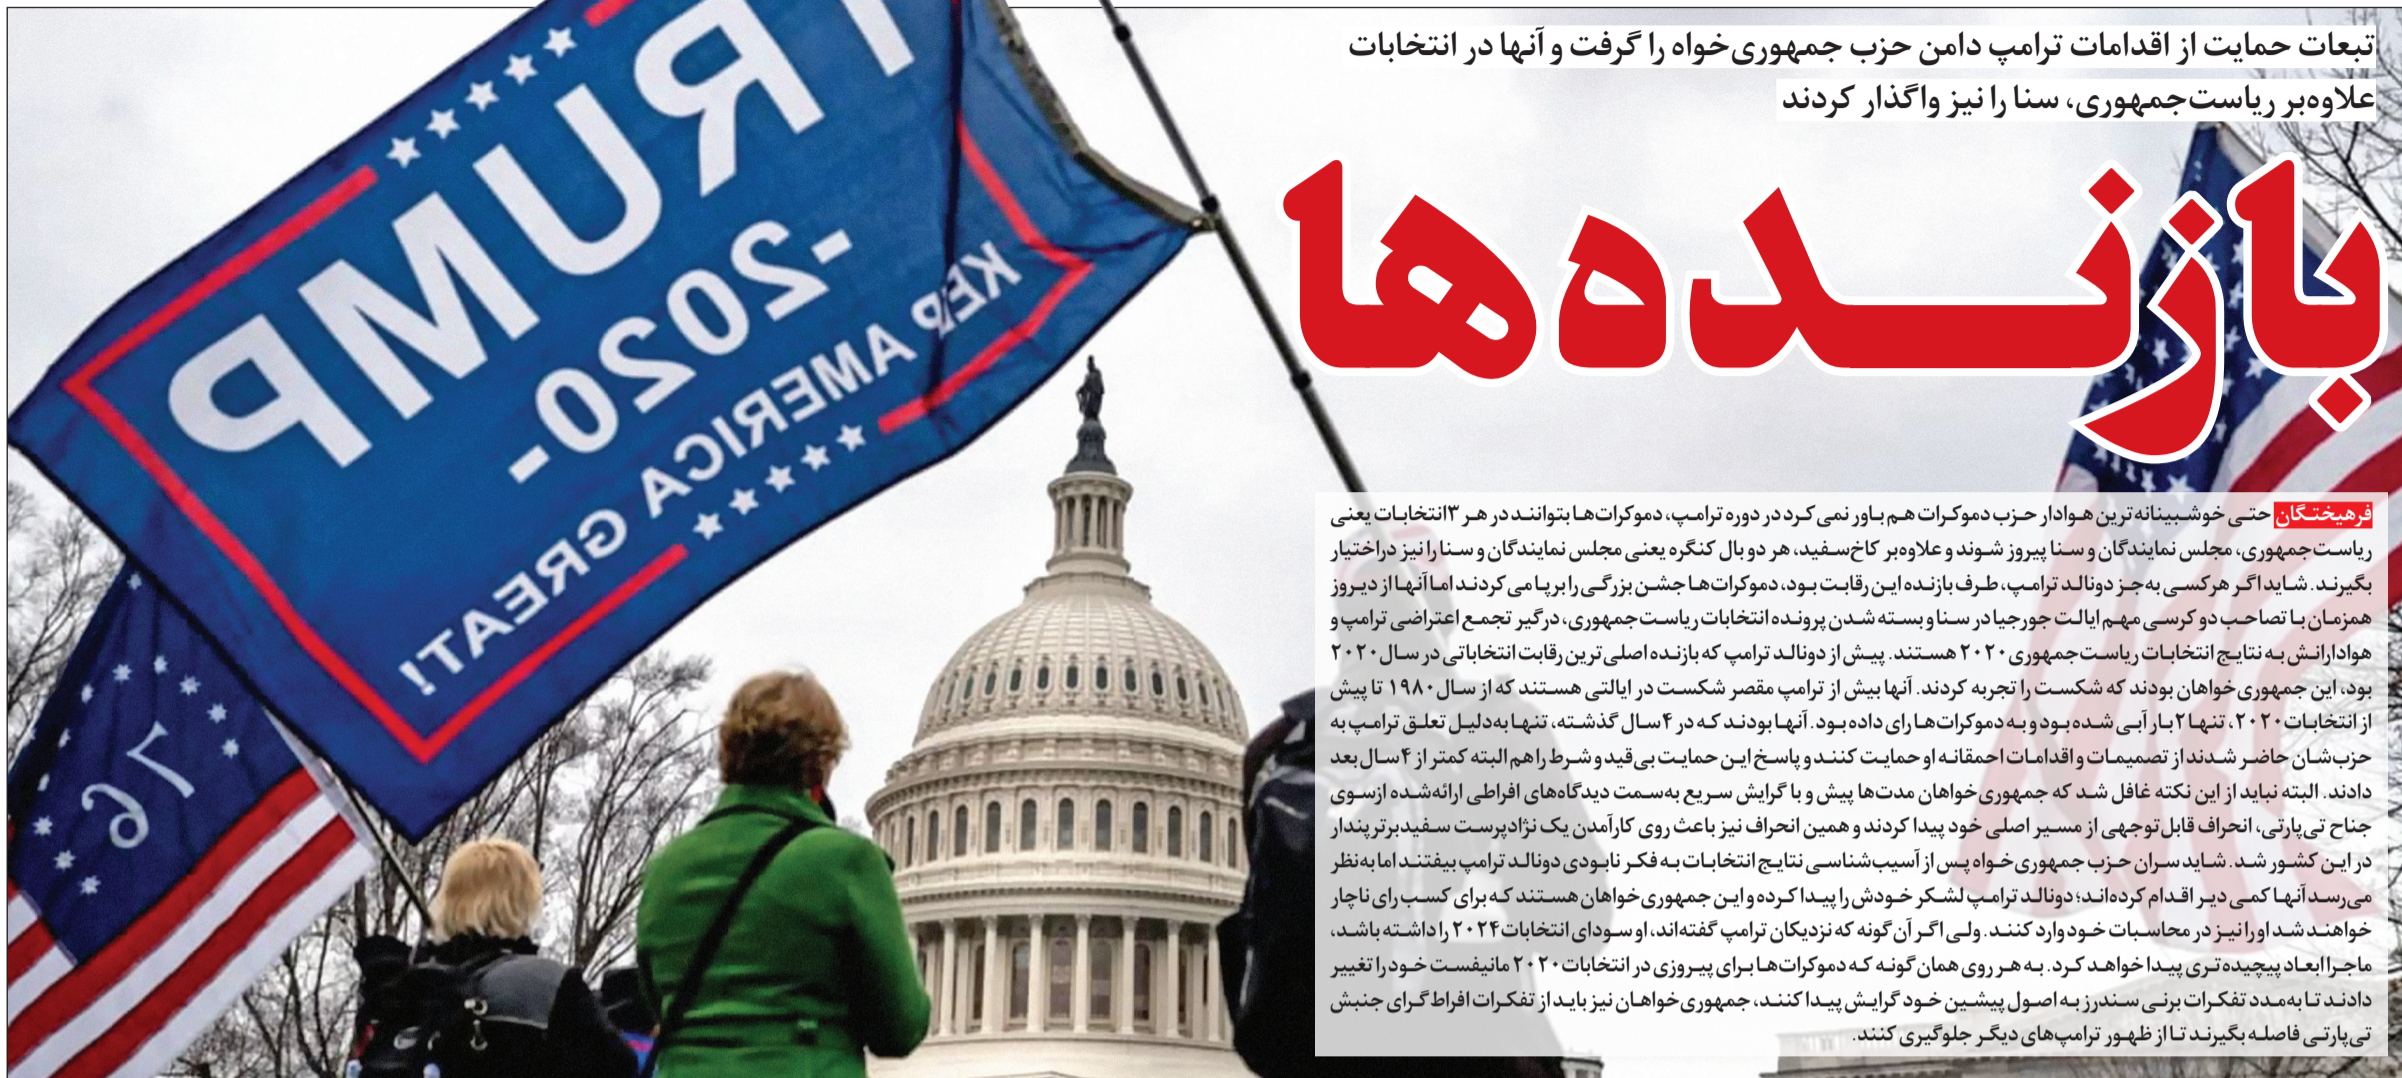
تبعات حمایت از اقدامات ترامپ دامن حزب جمهوری‌خواه را گرفت و آنها در انتخابات علاوه‌بر ریاست‌جمهوری، سنا را نیز واگذار کردند

بازنـــده‌ها

TRUMP
-2020-
KEEP AMERICA GREAT!

76

فرهیختگان حتی خوشبینانه‌ترین هوادار حزب دموکرات هم باور نمی‌کرد در دوره ترامپ، دموکرات‌ها بتوانند در هر ۳ انتخابات یعنی ریاست‌جمهوری، مجلس نمایندگان و سنا پیروز شوند و علاوه‌بر کاخ‌سفید، هر دو بال کنگره یعنی مجلس نمایندگان و سنا را نیز دراختیار بگیرند. شاید اگر هرکسی به‌جز دونالد ترامپ، طرف بازنده این رقابت بود، دموکرات‌ها جشن بزرگی را برپا می‌کردند اما آنها از دیروز همزمان با تصاحب دو کرسی مهم ایالت جورجیا در سنا و بسته شدن پرونده انتخابات ریاست‌جمهوری، درگیر تجمع اعتراضی ترامپ و هوادارانش به نتایج انتخابات ریاست‌جمهوری ۲۰۲۰ هستند. پیش از دونالد ترامپ که بازنده اصلی‌ترین رقابت انتخاباتی در سال ۲۰۲۰ بود، این جمهوری‌خواهان بودند که شکست را تجربه کردند. آنها بیش از ترامپ مقصر شکست در ایالتی هستند که از سال ۱۹۸۰ تا پیش از انتخابات ۲۰۲۰، تنها ۲ بار آبی شده بود و به دموکرات‌ها رای داده بود. آنها بودند که در ۴ سال گذشته، تنها به‌دلیل تعلق ترامپ به حزب‌شان حاضر شدند از تصمیمات و اقدامات احمقانه او حمایت کنند و پاسخ این حمایت بی‌قید و شرط را هم البته کمتر از ۴ سال بعد دادند. البته نباید از این نکته غافل شد که جمهوری‌خواهان مدت‌ها پیش و با گرایش سریع به‌سمت دیدگاه‌های افراطی ارائه‌شده ازسوی جناح تی‌پارتی، انحراف قابل‌توجهی از مسیر اصلی خود پیدا کردند و همین انحراف نیز باعث روی کارآمدن یک نژادپرست سفیدبرترپندار در این کشور شد. شاید سران حزب جمهوری‌خواه پس از آسیب‌شناسی نتایج انتخابات به فکر نابودی دونالد ترامپ بیفتند اما به‌نظر می‌رسد آنها کمی دیر اقدام کرده‌اند؛ دونالد ترامپ لشکر خودش را پیدا کرده و این جمهوری‌خواهان هستند که برای کسب رای ناچار خواهند شد او را نیز در محاسبات خود وارد کنند. ولی اگر آن‌گونه که نزدیکان ترامپ گفته‌اند، او سودای انتخابات ۲۰۲۴ را داشته باشد، ماجرا ابعاد پیچیده‌تری پیدا خواهد کرد. به هر روی همان‌گونه که دموکرات‌ها برای پیروزی در انتخابات ۲۰۲۰ مانیفست خود را تغییر دادند تا به‌مدد تفکرات برنی سندرز به اصول پیشین خود گرایش پیدا کنند، جمهوری‌خواهان نیز باید از تفکرات افراط‌گرای جنبش تی‌پارتی فاصله بگیرند تا از ظهور ترامپ‌های دیگر جلوگیری کنند.